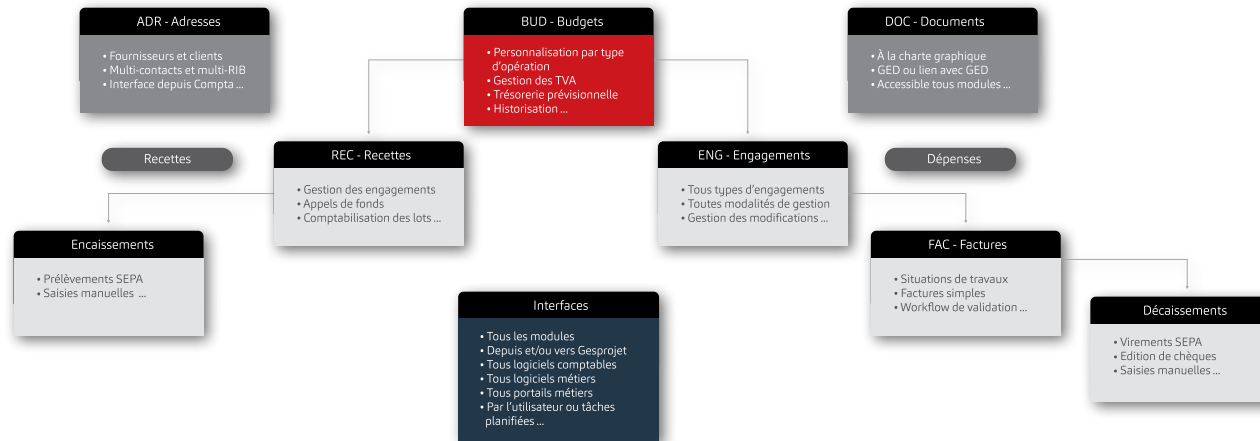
ADR - Adresses

• Fournisseurs et clients
• Multi-contacts et multi-RIB
• Interface depuis Compta ...

BUD - Budgets

• Personnalisation par type d'opération
• Gestion des TVA
• Trésorerie prévisionnelle
• Historisation ...

DOC - Documents

• À la charte graphique
• GED ou lien avec GED
• Accessible tous modules ...

Recettes

REC - Recettes

• Gestion des engagements
• Appels de fonds
• Comptabilisation des lots ...

ENG - Engagements

• Tous types d'engagements
• Toutes modalités de gestion
• Gestion des modifications ...

Dépenses

Encaissements

• Prélèvements SEPA
• Saisies manuelles ...

FAC - Factures

• Situations de travaux
• Factures simples
• Workflow de validation ...

Interfaces

• Tous les modules
• Depuis et/ou vers Gesprojet
• Tous logiciels comptables
• Tous logiciels métiers
• Tous portails métiers
• Par l'utilisateur ou tâches planifiées ...

Décaissements

• Virements SEPA
• Edition de chèques
• Saisies manuelles ...